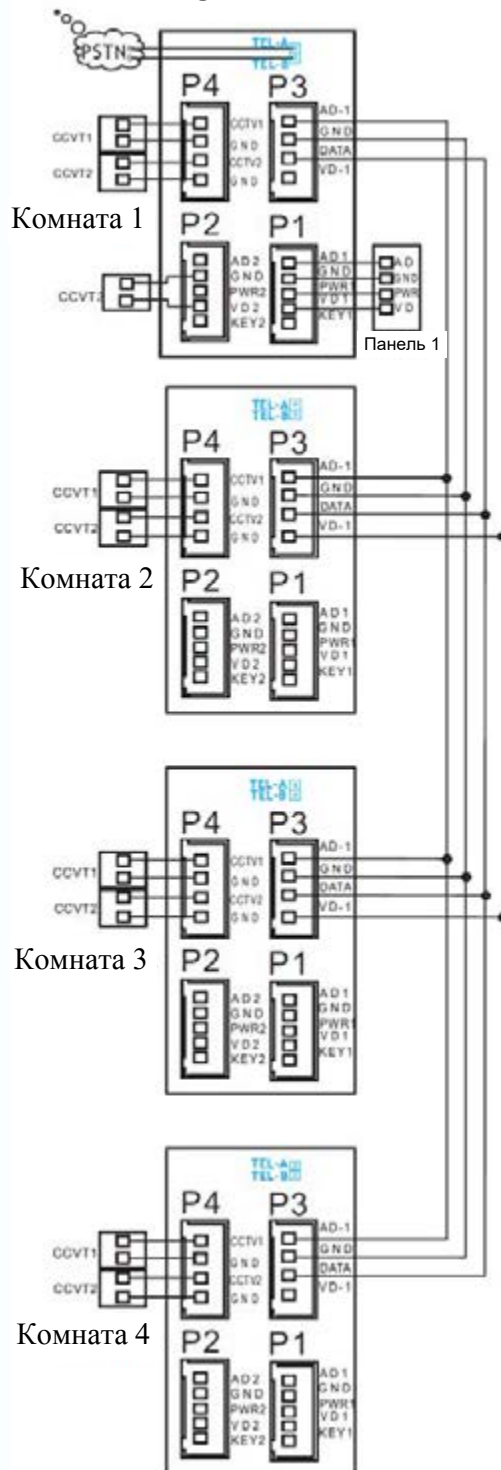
PSTN
TEL-A
TEL-B
P4
P3
CCVT1
CCTV1
GND
CCTV2
GND
CCVT2
AD-1
GND
DATA
VD-1
Комната 1
P2
P1
CCVT2
AD2
GND
PWR2
VD2
KEY2
AD1
GND
PWR1
VD1
KEY1
AD
GND
PWR
VD
Панель 1

TEL-A
TEL-B
P4
P3
CCVT1
CCTV1
GND
CCTV2
GND
CCVT2
AD-1
GND
DATA
VD-1
Комната 2
P2
P1
AD2
GND
PWR2
VD2
KEY2
AD1
GND
PWR1
VD1
KEY1

TEL-A
TEL-B
P4
P3
CCVT1
CCTV1
GND
CCTV2
GND
CCVT2
AD-1
GND
DATA
VD-1
Комната 3
P2
P1
AD2
GND
PWR2
VD2
KEY2
AD1
GND
PWR1
VD1
KEY1

TEL-A
TEL-B
P4
P3
CCVT1
CCTV1
GND
CCTV2
GND
CCVT2
AD-1
GND
DATA
VD-1
Комната 4
P2
P1
AD2
GND
PWR2
VD2
KEY2
AD1
GND
PWR1
VD1
KEY1